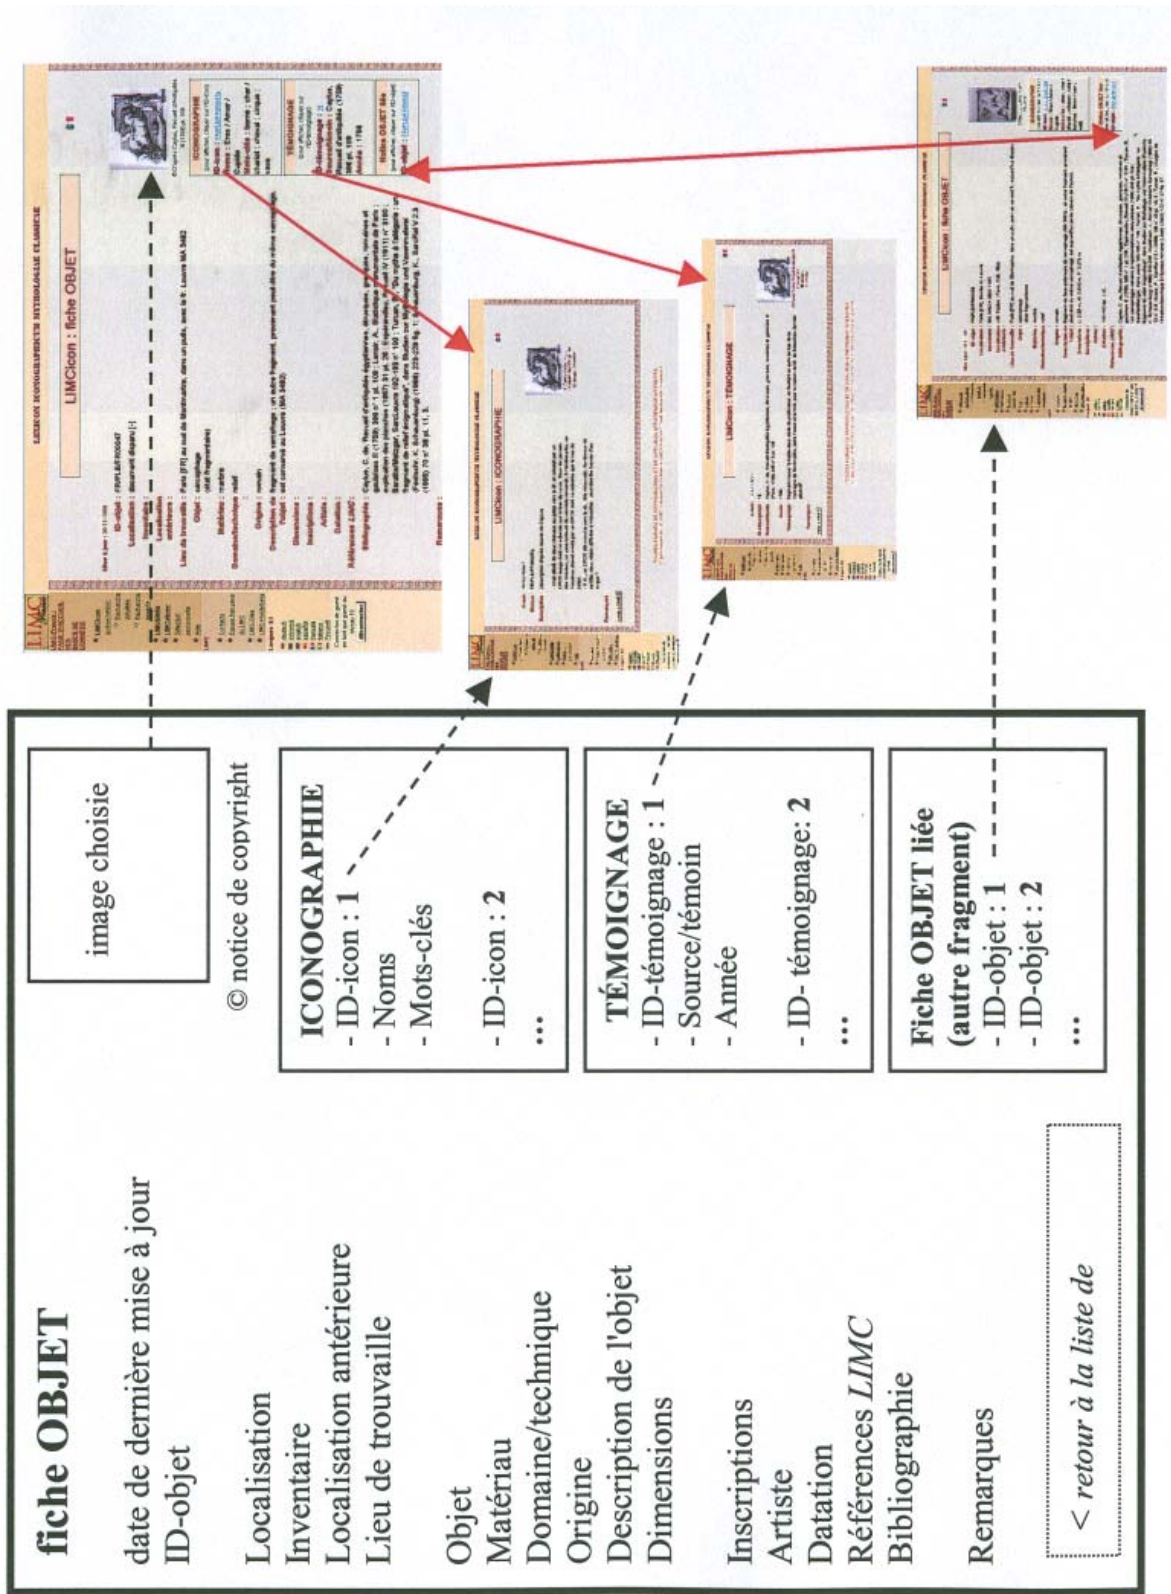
fiche OBJET

date de dernière mise à jour
ID-objet

Localisation
Inventaire
Localisation antérieure
Lieu de trouvaille

Objet
Matériau
Domaine/technique
Origine
Description de l'objet
Dimensions

Inscriptions
Artiste
Datation
Références *LIMC*
Bibliographie

Remarques

< *retour à la liste de*

image choisie

© notice de copyright

ICONOGRAPHIE
- ID-icon : 1
- Noms
- Mots-clés

- ID-icon : 2

...

TÉMOIGNAGE
- ID-témoignage : 1
- Source/témoin
- Année

- ID- témoignage: 2

...

Fiche OBJET liée (autre fragment)
- ID-objet : 1
- ID-objet : 2

...

LIMCicon : fiche OBJET

LIMCicon : ICONOGRAPHIE

LIMCicon : TÉMOIGNAGE

LIMCicon : fiche OBJET

ICONOGRAPHIE

TÉMOIGNAGE

Fiche OBJET liée